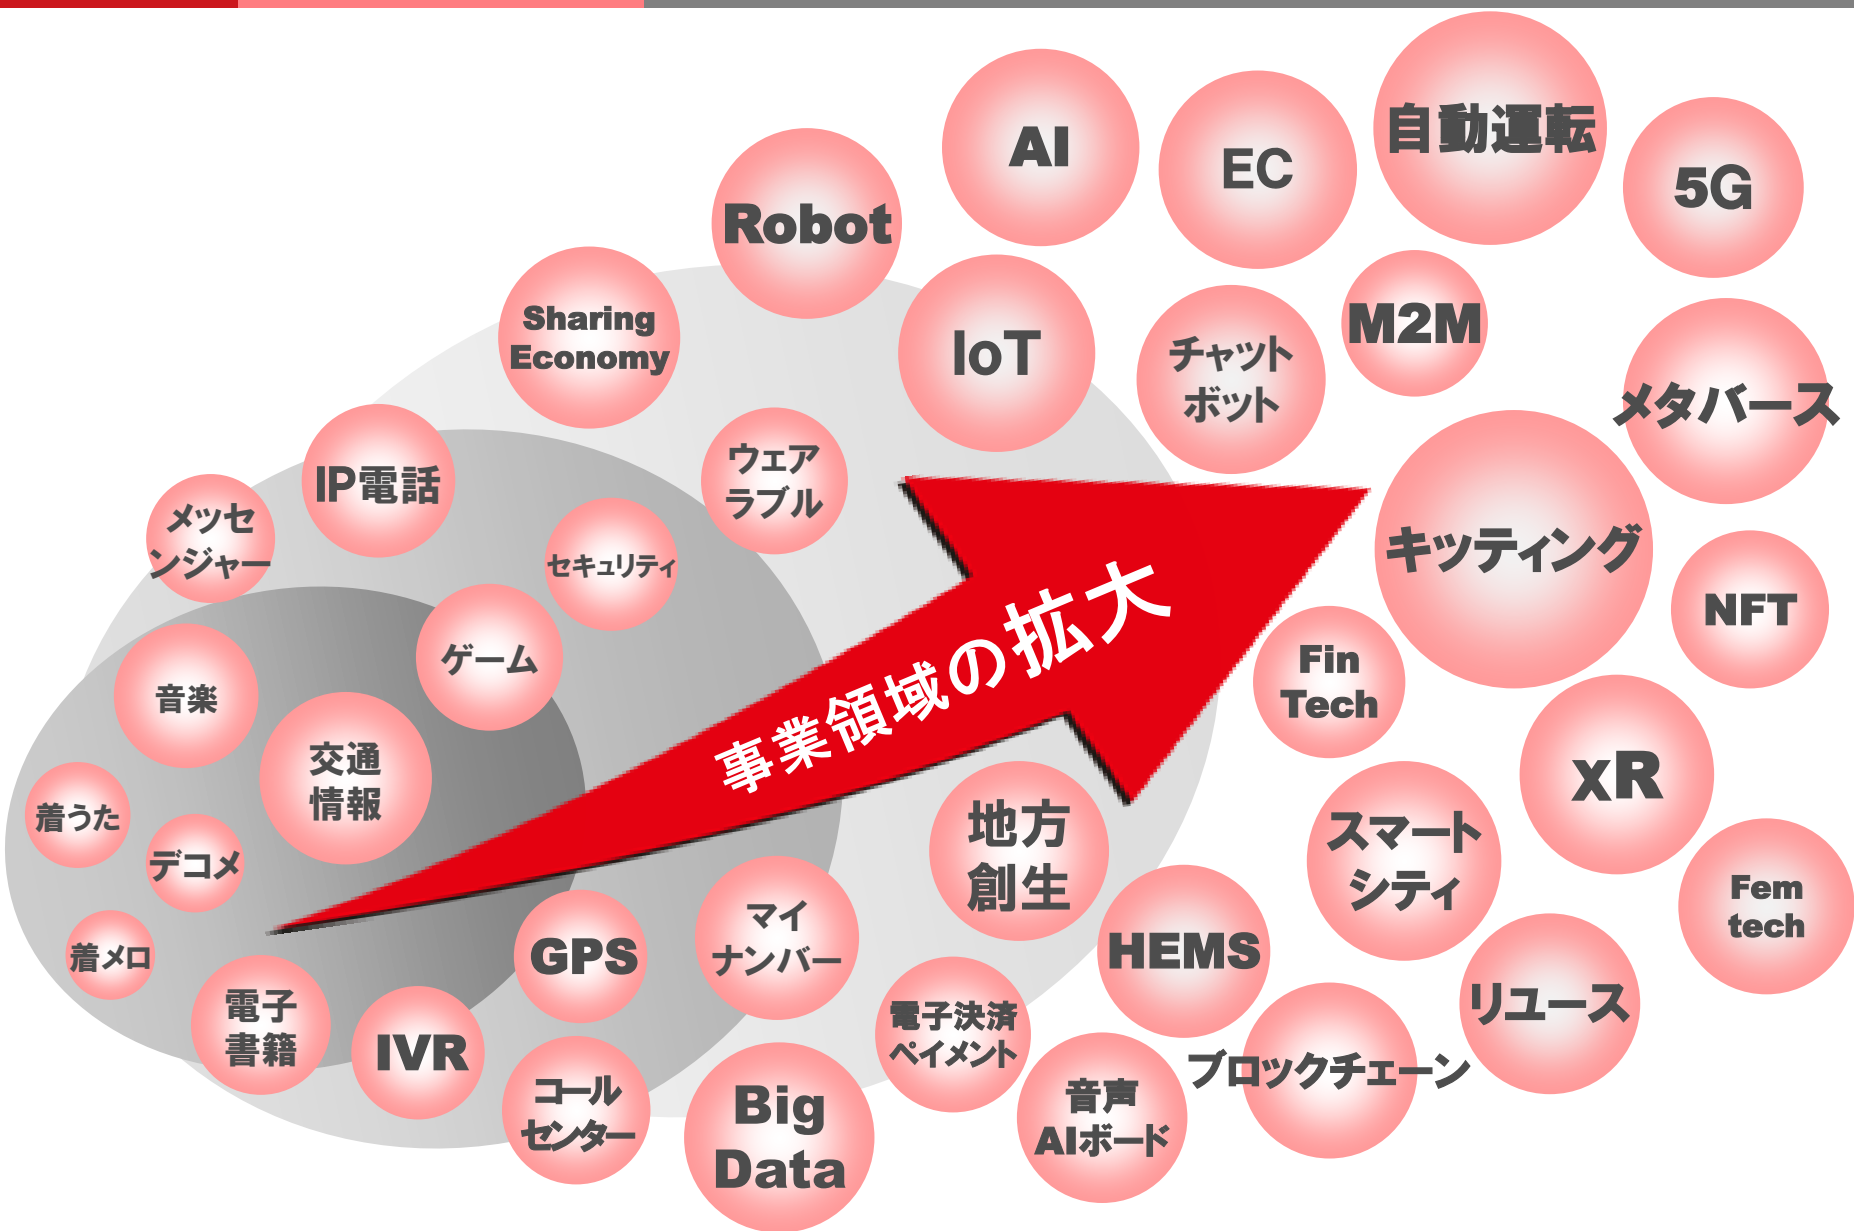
Robot

AI

EC

自動運転

5G

Sharing Economy

IoT

チャットボット

M2M

メタバース

IP電話

メッセンジャー

ウェアラブル

セキュリティ

キッティング

NFT

ゲーム

音楽

事業領域の拡大

Fin Tech

交通情報

XR

着うた

デコメ

地方創生

スマートシティ

Fem tech

着メロ

GPS

マイナンバー

HEMS

電子書籍

IVR

電子決済ペイメント

リユース

ブロックチェーン

コールセンター

Big Data

音声AIボード